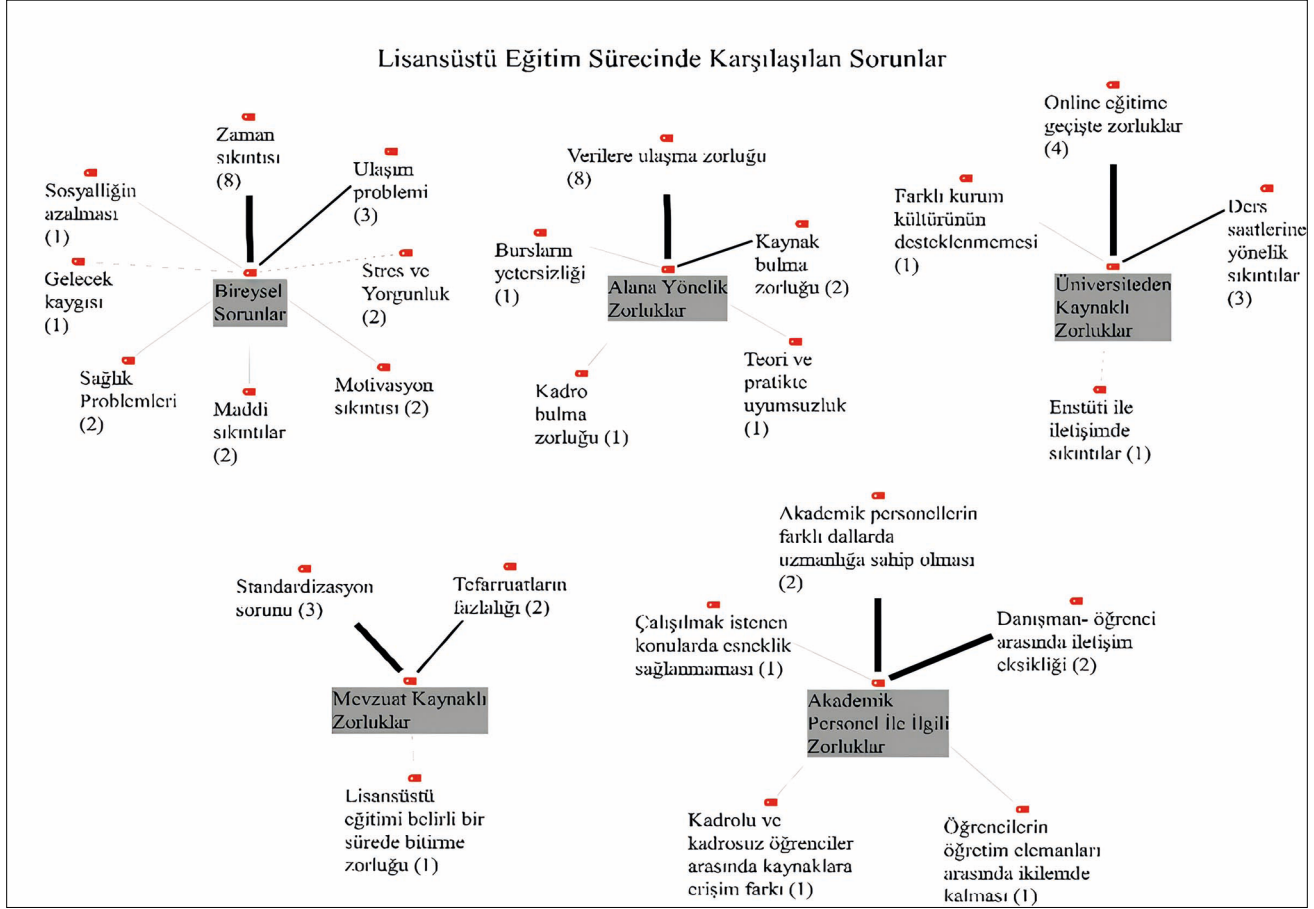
Lisansüstü Eğitim Sürecinde Karşılaşılan Sorunlar

Zaman sıkıntısı (8)

Ulaşım problemi (3)

Sosyalliğin azalması (1)

Gelecek kaygısı (1)

Stres ve Yorgunluk (2)

Bireysel Sorunlar

Sağlık Problemleri (2)

Maddi sıkıntılar (2)

Motivasyon sıkıntısı (2)

Verilere ulaşma zorluğu (8)

Bursların yetersizliği (1)

Kaynak bulma zorluğu (2)

Alana Yönelik Zorluklar

Kadro bulma zorluğu (1)

Teori ve pratikte uyumsuzluk (1)

Online eğitime geçişte zorluklar (4)

Farklı kurum kültürünün desteklenmemesi (1)

Ders saatlerine yönelik sıkıntılar (3)

Üniversiteden Kaynaklı Zorluklar

Enstüti ile iletişimde sıkıntılar (1)

Akademik personellerin farklı dallarda uzmanlığa sahip olması (2)

Standardizasyon sorunu (3)

Tefarruatların fazlalığı (2)

Mevzuat Kaynaklı Zorluklar

Lisansüstü eğitimi belirli bir sürede bitirme zorluğu (1)

Çalışılmak istenen konularda esneklik sağlanmaması (1)

Danışman- öğrenci arasında iletişim eksikliği (2)

Akademik Personel İle İlgili Zorluklar

Kadrolu ve kadrosuz öğrenciler arasında kaynaklara erişim farkı (1)

Öğrencilerin öğretim elemanları arasında ikilemde kalması (1)